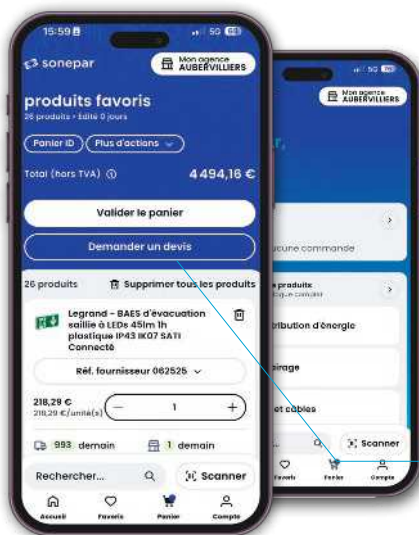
15:59

5G

sonepar

Mon agence AUBERVILLIERS

produits favoris

26 produits • Edité 0 jours

Panier ID

Plus d'actions

Total (hors TVA)

4 494,16 €

Valider le panier

Demander un devis

26 produits

Supprimer tous les produits

Legrand - BAES d'évacuation saillie à LEDs 45lm 1h plastique IP43 IK07 SATI Connecté

Réf. fournisseur 062525

218,29 €
218,29 €/unité(s)

1

993 demain

1 demain

Rechercher...

Scanner

Accueil

Favoris

Panier

Compte

5G

Mon agence AUBERVILLIERS

ır,

ucune commande

produits

ribution d'énergie

irage

et câbles

Scanner

Favoris

Panier

Compte